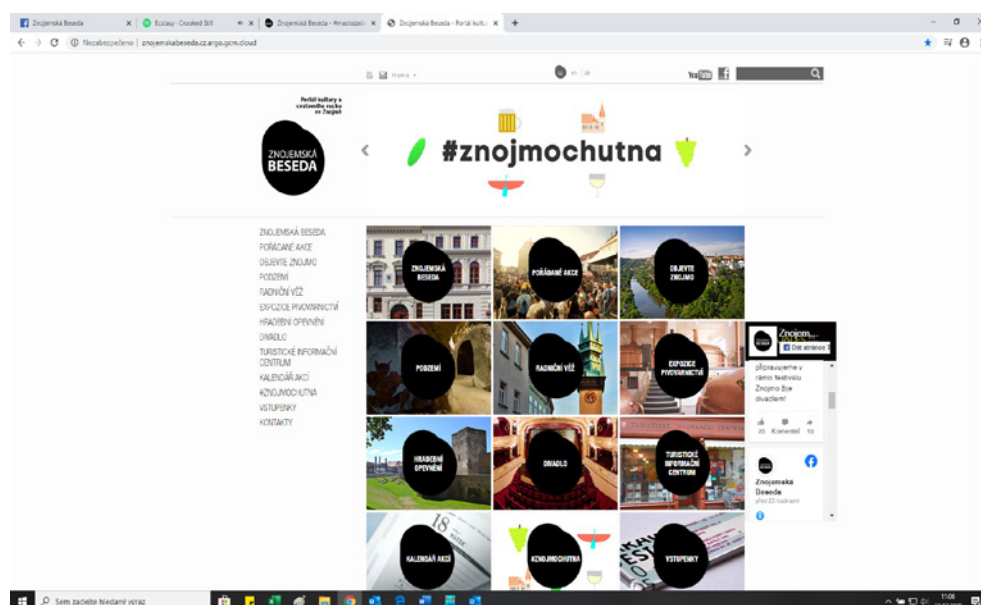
Znojemská Beseda
Ecstasy · Crooked Still
Znojemská Beseda - #znojmochutná
Znojemská Beseda - Portál kultur...
Nezabezpečeno | znojemskabeseda.cz.argo.gcm.cloud

Home

Portál kultury a cestovního ruchu ve Znojmě

ZNOJEMSKÁ BESEDA

#znojmochutna

ZNOJEMSKÁ BESEDA
POŘÁDANÉ AKCE
OBJEVTE ZNOJMO
PODZEMÍ
RADNIČNÍ VĚŽ
EXPOZICE PIVOVARNICTVÍ
HRADEBNÍ OPEVNĚNÍ
DIVADLO
TURISTICKÉ INFORMAČNÍ CENTRUM
KALENDÁŘ AKCÍ
#ZNOJMOCHUTNA
VSTUPENKY
KONTAKTY

ZNOJEMSKÁ BESEDA
POŘÁDANÉ AKCE
OBJEVTE ZNOJMO
PODZEMÍ
RADNIČNÍ VĚŽ
EXPOZICE PIVOVARNICTVÍ
HRADEBNÍ OPEVNĚNÍ
DIVADLO
TURISTICKÉ INFORMAČNÍ CENTRUM
KALENDÁŘ AKCÍ
#ZNOJMOCHUTNA
VSTUPENKY

Znojem...
Dát stránce To se mi líbí
připravujeme v rámci festivalu Znojmo žije divadlem!
20 Komentář 13
Znojemská Beseda
před 23 hodinami

Sem zadejte hledaný výraz
11:06